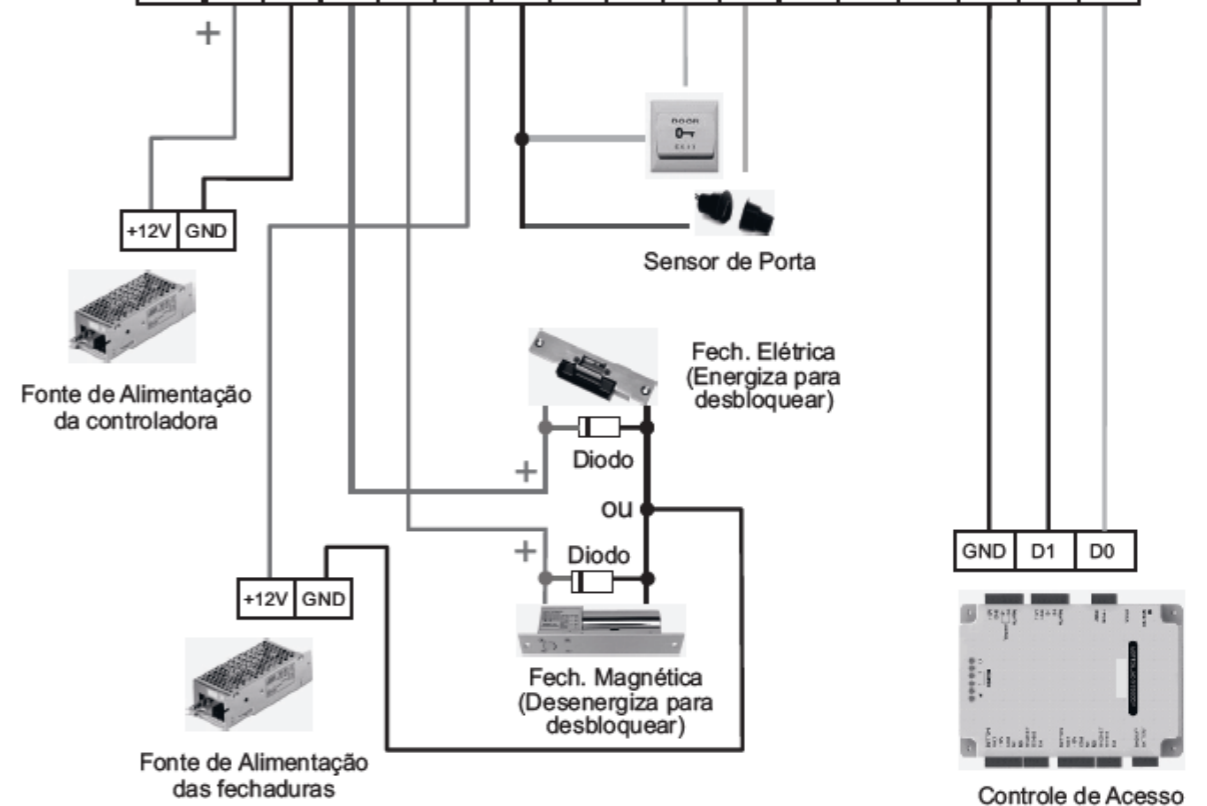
+

+12V GND

Fonte de Alimentação da controladora

Sensor de Porta

Fech. Elétrica (Energiza para desbloquear)

+

Diodo

ou

+

Diodo

+12V GND

Fech. Magnética (Desenergiza para desbloquear)

Fonte de Alimentação das fechaduras

GND D1 D0

Controle de Acesso